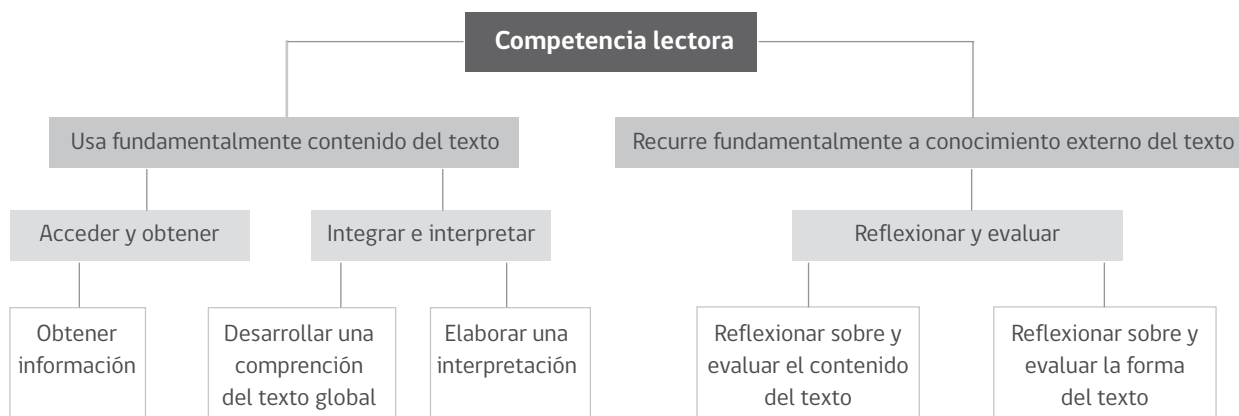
Competencia lectora

Usa fundamentalmente contenido del texto

Recurre fundamentalmente a conocimiento externo del texto

Acceder y obtener

Integrar e interpretar

Reflexionar y evaluar

Obtener información

Desarrollar una comprención del texto global

Elaborar una interpretación

Reflexionar sobre y evaluar el contenido del texto

Reflexionar sobre y evaluar la forma del texto